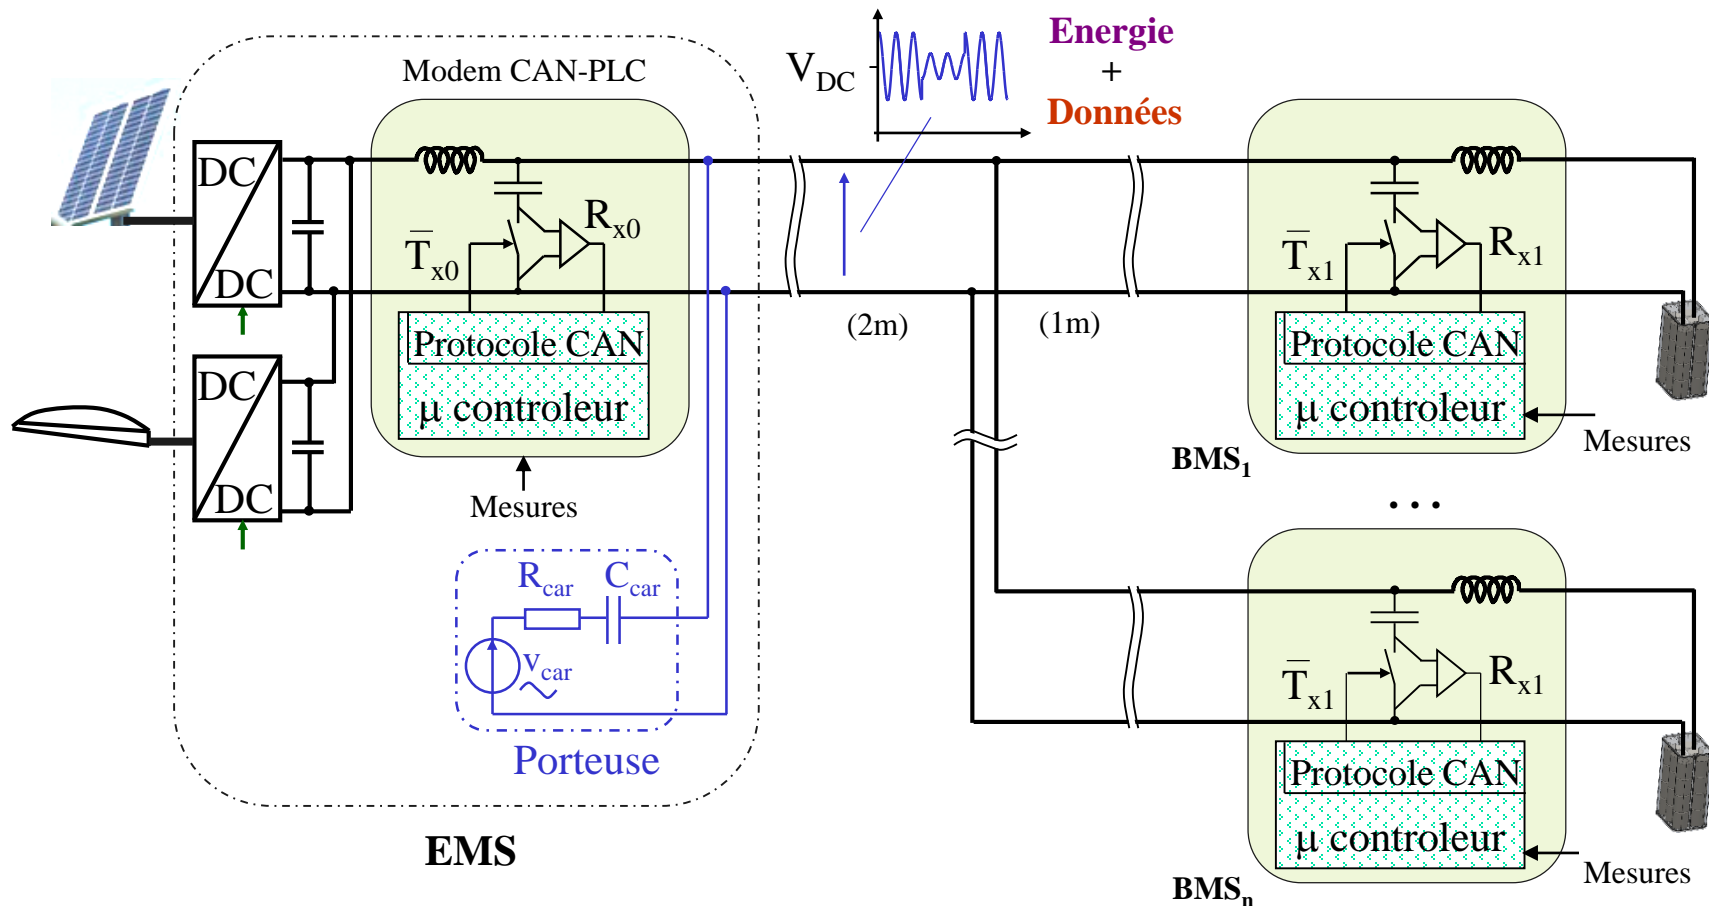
Modem CAN-PLC

$V_{DC}$

Energie
+
Données

DC
DC

DC
DC

$\overline{T}_{x0}$

$R_{x0}$

Protocole CAN

µ controleur

Mesures

$R_{car}$ $C_{car}$

$V_{car}$

Porteuse

EMS

(2m)

(1m)

$\overline{T}_{x1}$

$R_{x1}$

Protocole CAN

µ controleur

Mesures

$BMS_1$

. . .

$\overline{T}_{x1}$

$R_{x1}$

Protocole CAN

µ controleur

Mesures

$BMS_n$